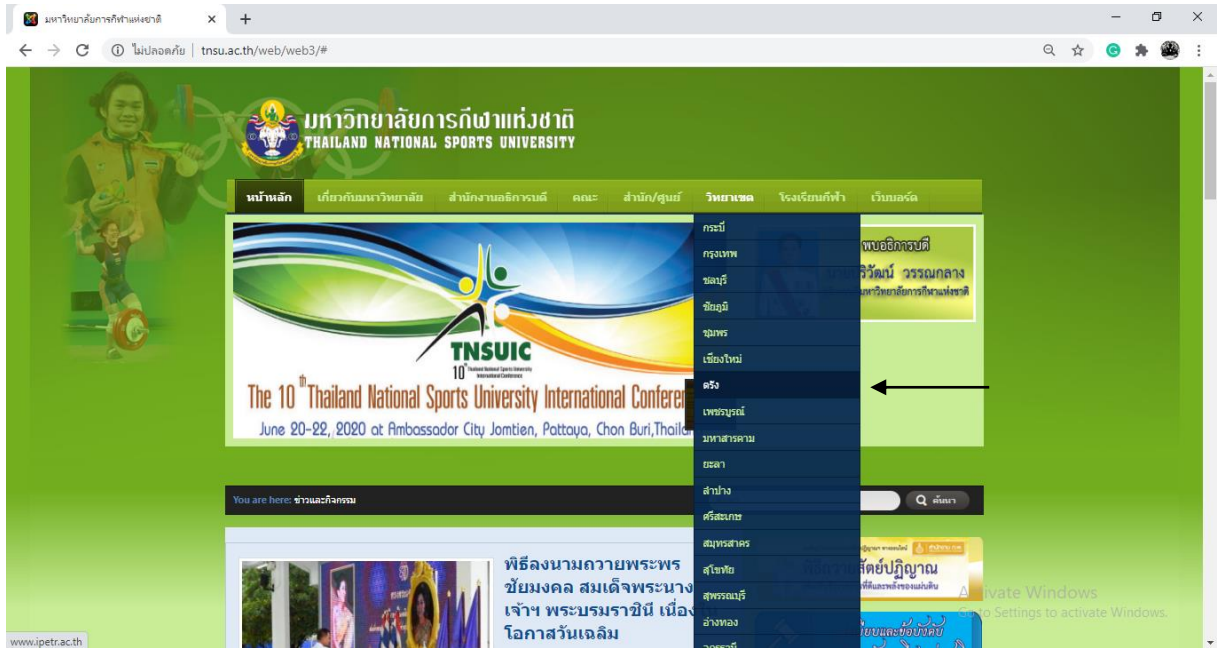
มหาวิทยาลัยการกีฬาแห่งชาติ × +

ไม่ปลอดภัย | tnsu.ac.th/web/web3/#

มหาวิทยาลัยการกีฬาแห่งชาติ
THAILAND NATIONAL SPORTS UNIVERSITY

หน้าหลัก เกี่ยวกับมหาวิทยาลัย สำนักงานอธิการบดี คณะ สำนัก/ศูนย์ วิทยาเขต โรงเรียนกีฬา เว็บบอร์ด

กระบี่
กรุงเทพ
ชลบุรี
ชัยภูมิ
ชุมพร
เชียงใหม่
ตรัง
เพชรบูรณ์
มหาสารคาม
ยะลา
ลำปาง
ศรีสะเกษ
สมุทรสาคร
สุโขทัย
สุพรรณบุรี
อ่างทอง

TNSUIC
10th
The 10th Thailand National Sports University International Conferen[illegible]
June 20-22, 2020 at Ambassador City Jomtien, Pattaya, Chon Buri,Thaila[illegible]

พบอธิการบดี
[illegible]ริวัฒน์ วรรณกลาง
มหาวิทยาลัยการกีฬาแห่งชาติ

You are here: ข่าวและกิจกรรม

ค้นหา

พิธีลงนามถวายพระพร ชัยมงคล สมเด็จพระนาง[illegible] เจ้าฯ พระบรมราชินี เนื่อง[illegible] โอกาสวันเฉลิม

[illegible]สัตย์ปฏิญาณ

Activate Windows
Go to Settings to activate Windows.

www.ipetr.ac.th